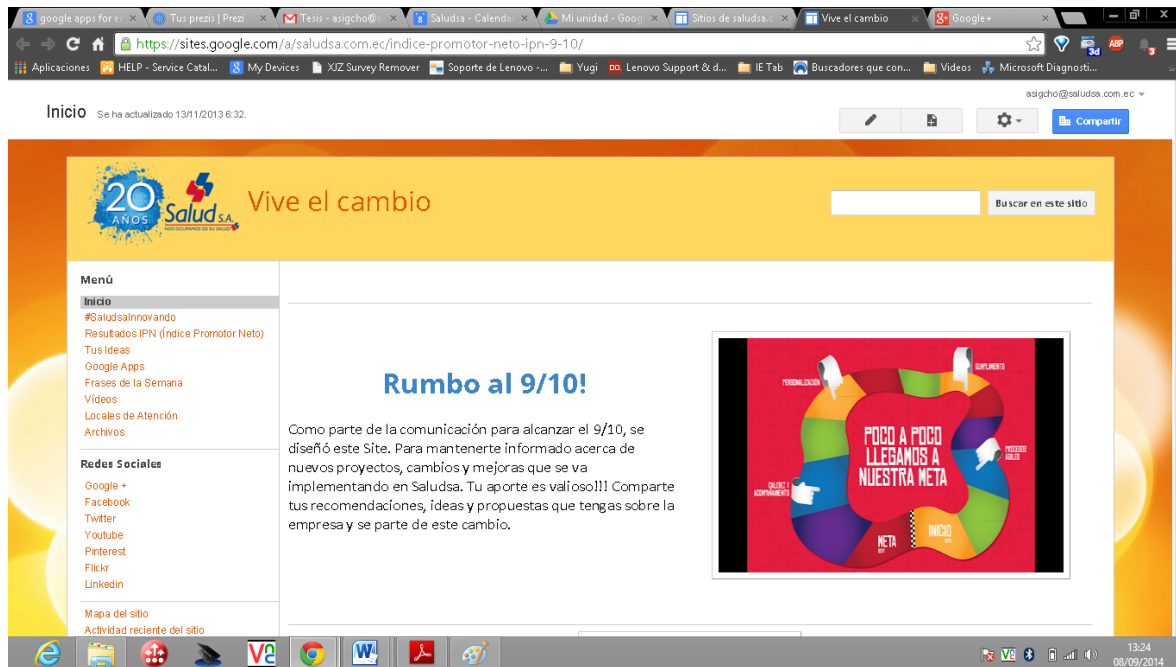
google apps for e | Tus prezis | Prezi | Tesis - asigcho@ | Saludsa - Calenda | Mi unidad - Goog | Sitios de saludsa.c | Vive el cambio | Google+

https://sites.google.com/a/saludsa.com.ec/indice-promotor-neto-ipn-9-10/

Aplicaciones | HELP - Service Catal... | My Devices | XJZ Survey Remover | Soporte de Lenovo -... | Yugi | Lenovo Support & d... | IE Tab | Buscadores que con... | Videos | Microsoft Diagnosti...

asigcho@saludsa.com.ec

Inicio Se ha actualizado 13/11/2013 6:32.

Compartir

20 AÑOS Salud S.A. NOS OCUPAMOS DE SU SALUD

Vive el cambio

Buscar en este sitio

Menú
Inicio
#SaludsaInnovando
Resultados IPN (Índice Promotor Neto)
Tus Ideas
Google Apps
Frases de la Semana
Videos
Locales de Atención
Archivos

Redes Sociales
Google +
Facebook
Twitter
Youtube
Pinterest
Flickr
Linkedin

Mapa del sitio
Actividad reciente del sitio

Rumbo al 9/10!

Como parte de la comunicación para alcanzar el 9/10, se diseñó este Site. Para mantenerte informado acerca de nuevos proyectos, cambios y mejoras que se va implementando en Saludsa. Tu aporte es valioso!!! Comparte tus recomendaciones, ideas y propuestas que tengas sobre la empresa y se parte de este cambio.

PERSONALIZACIÓN
CUMPLIMIENTO
PROCESOS ÁGILES
CALIDEZ Y ACOMPAÑAMIENTO
POCO A POCO LLEGAMOS A NUESTRA META
META
INICIO

13:24
08/09/2014